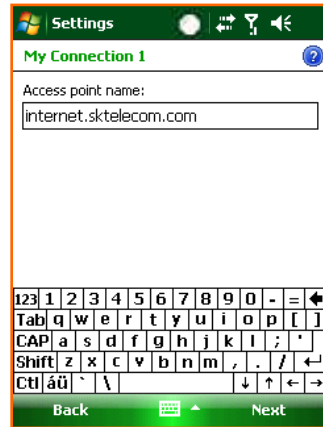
Settings

My Connection 1

Access point name:

internet.sktelecom.com

123 1 2 3 4 5 6 7 8 9 0 - = ←
Tab q w e r t y u i o p [ ]
CAP a s d f g h j k l ; '
Shift z x c v b n m , . / ↵
Ctl áü ` \ ↓ ↑ ← →

Back Next